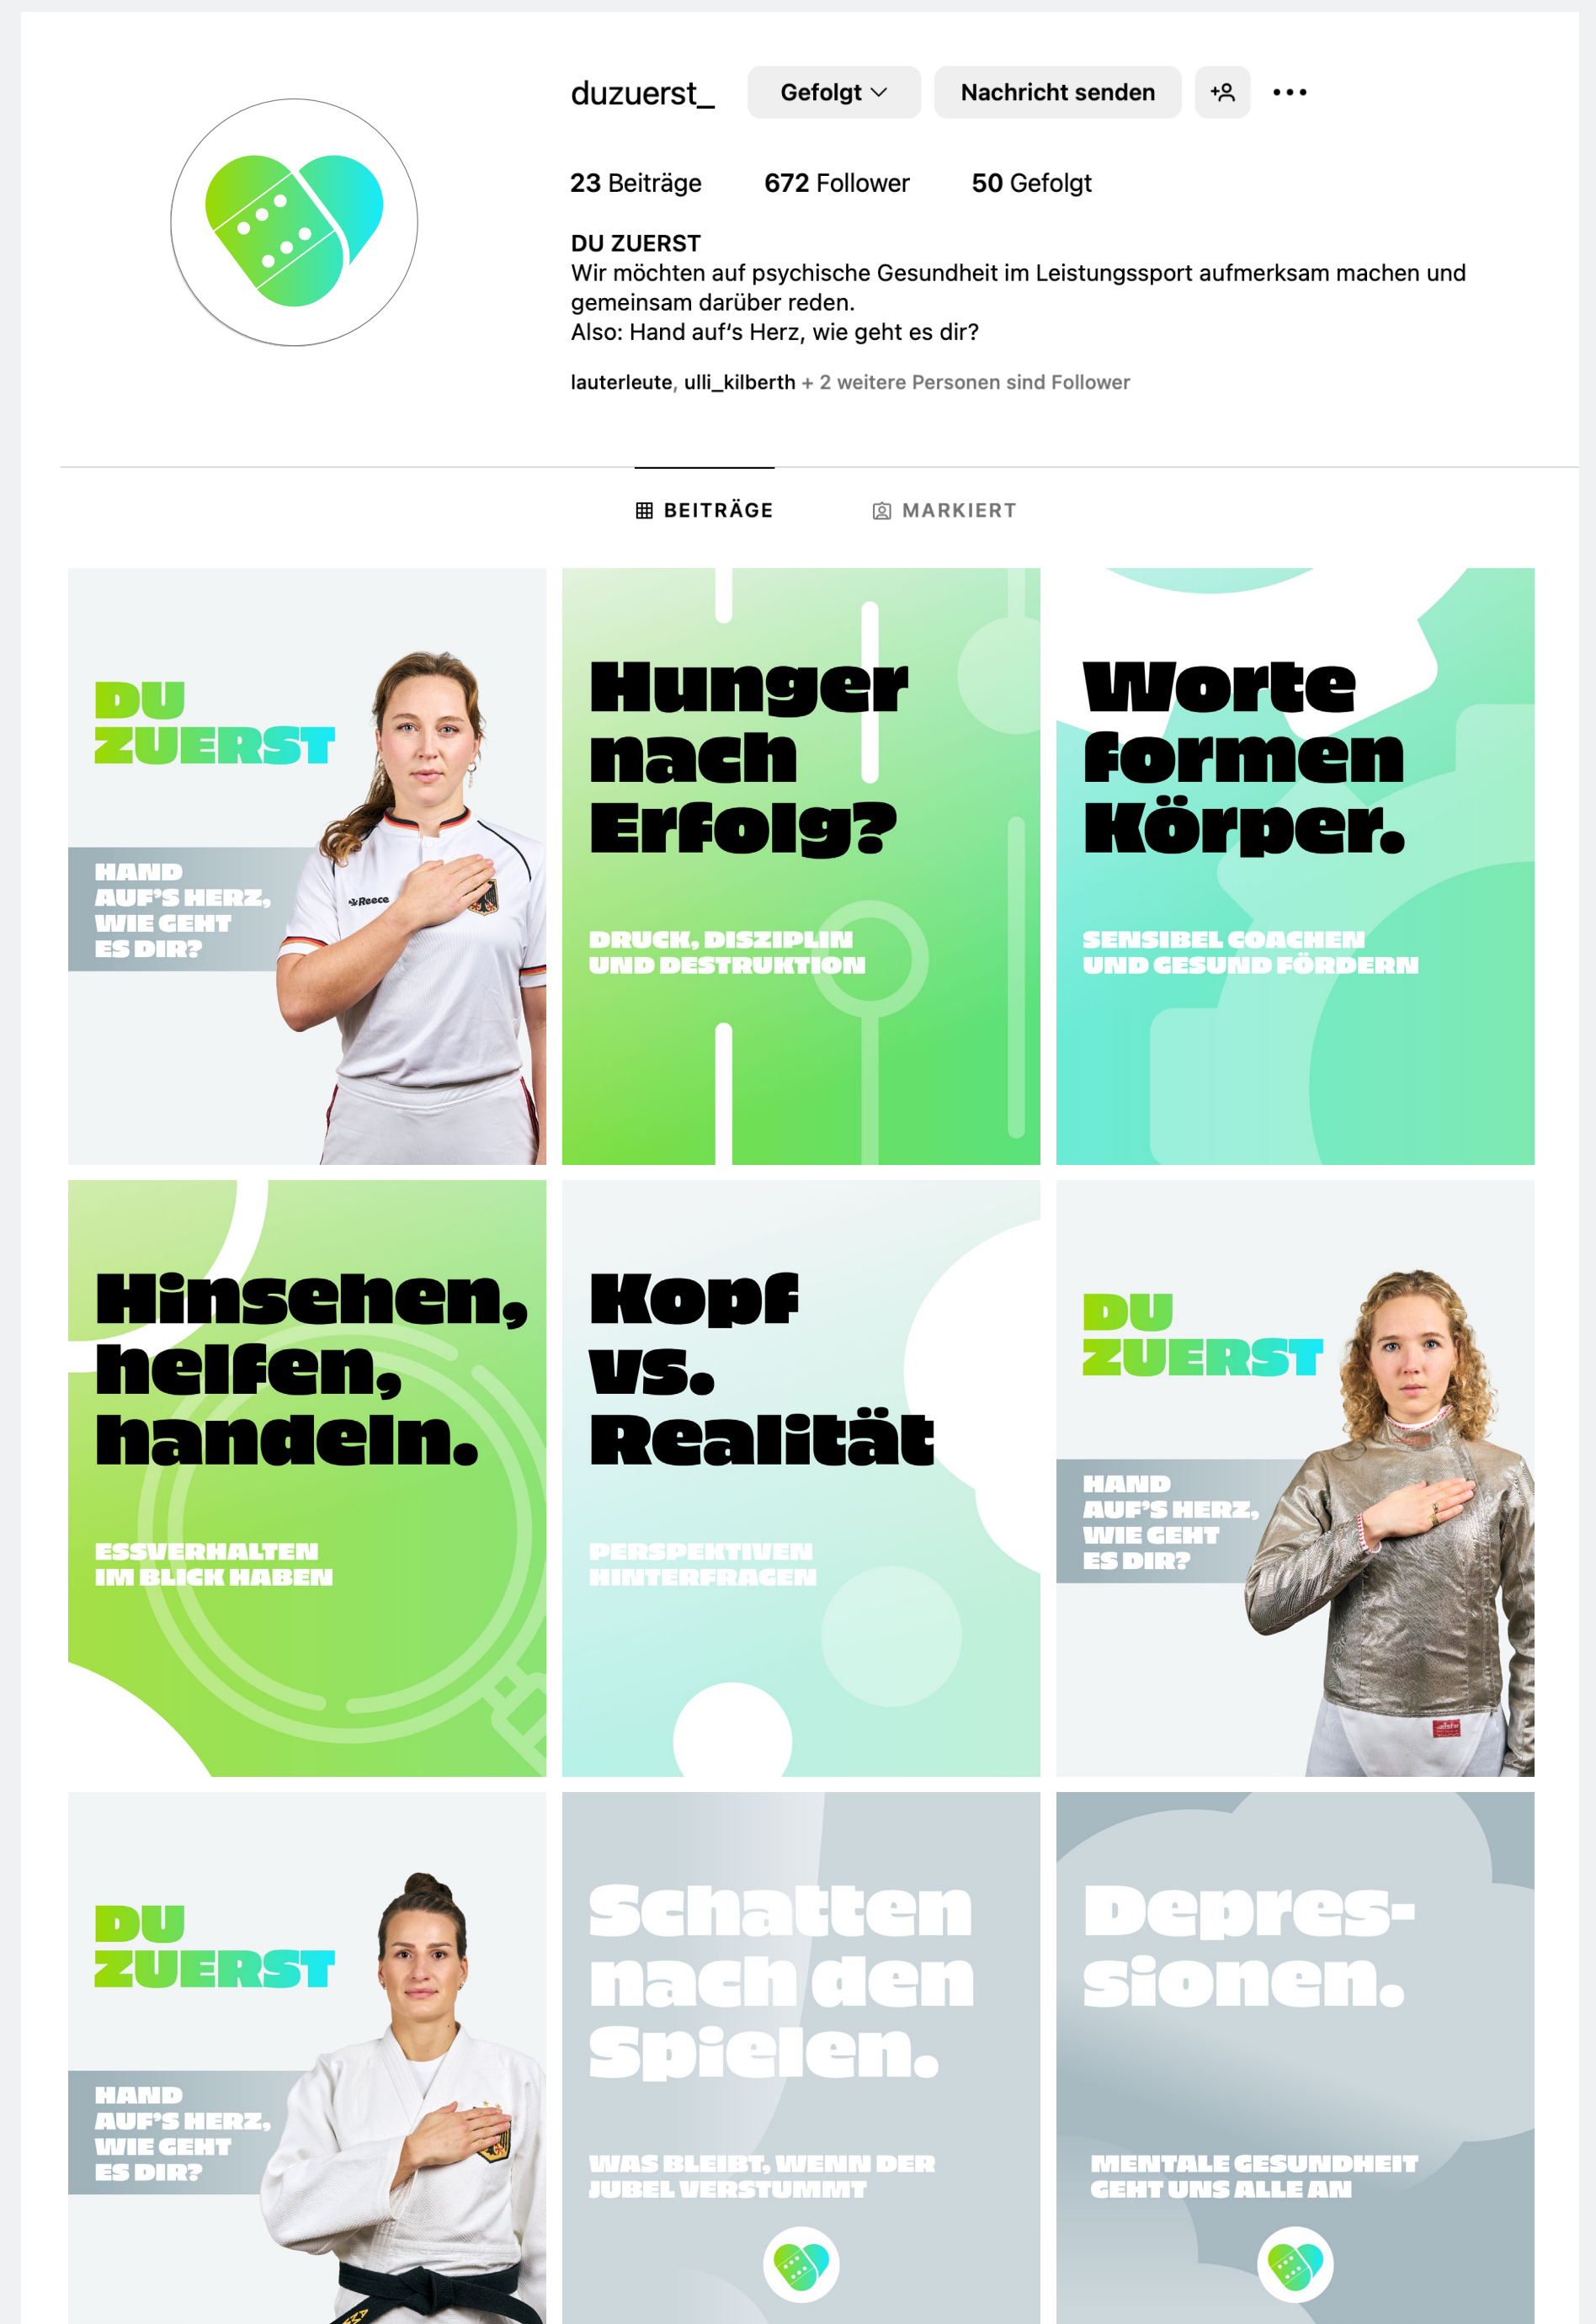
duzuerst_ Gefolgt Nachricht senden

23 Beiträge 672 Follower 50 Gefolgt

DU ZUERST
Wir möchten auf psychische Gesundheit im Leistungssport aufmerksam machen und gemeinsam darüber reden.
Also: Hand auf's Herz, wie geht es dir?

lauterleute, ulli_kilberth + 2 weitere Personen sind Follower

BEITRÄGE MARKIERT

DU ZUERST
HAND AUF'S HERZ, WIE GEHT ES DIR?

Hunger nach Erfolg?
DRUCK, DISZIPLIN UND DESTRUKTION

Worte formen Körper.
SENSIBEL COACHEN UND GESUND FÖRDERN

Hinsehen, helfen, handeln.
ESSVERHALTEN IM BLICK HABEN

Kopf vs. Realität
PERSPEKTIVEN HINTERFRAGEN

DU ZUERST
HAND AUF'S HERZ, WIE GEHT ES DIR?

DU ZUERST
HAND AUF'S HERZ, WIE GEHT ES DIR?

Schatten nach den Spielen.
WAS BLEIBT, WENN DER JUBEL VERSTUMMT

Depressionen.
MENTALE GESUNDHEIT GEHT UNS ALLE AN